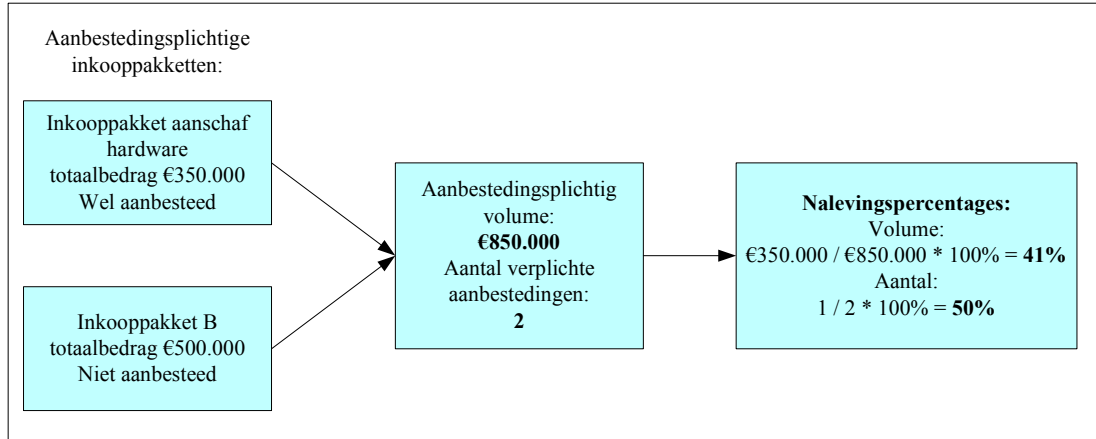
Aanbestedingsplichtige inkooppakketten:

Inkooppakket aanschaf hardware totaalbedrag €350.000 Wel aanbesteed

Inkooppakket B totaalbedrag €500.000 Niet aanbesteed

Aanbestedingsplichtig volume: **€850.000** Aantal verplichte aanbestedingen: **2**

**Nalevingspercentages:**
Volume:
€350.000 / €850.000 * 100% = **41%**
Aantal:
1 / 2 * 100% = **50%**